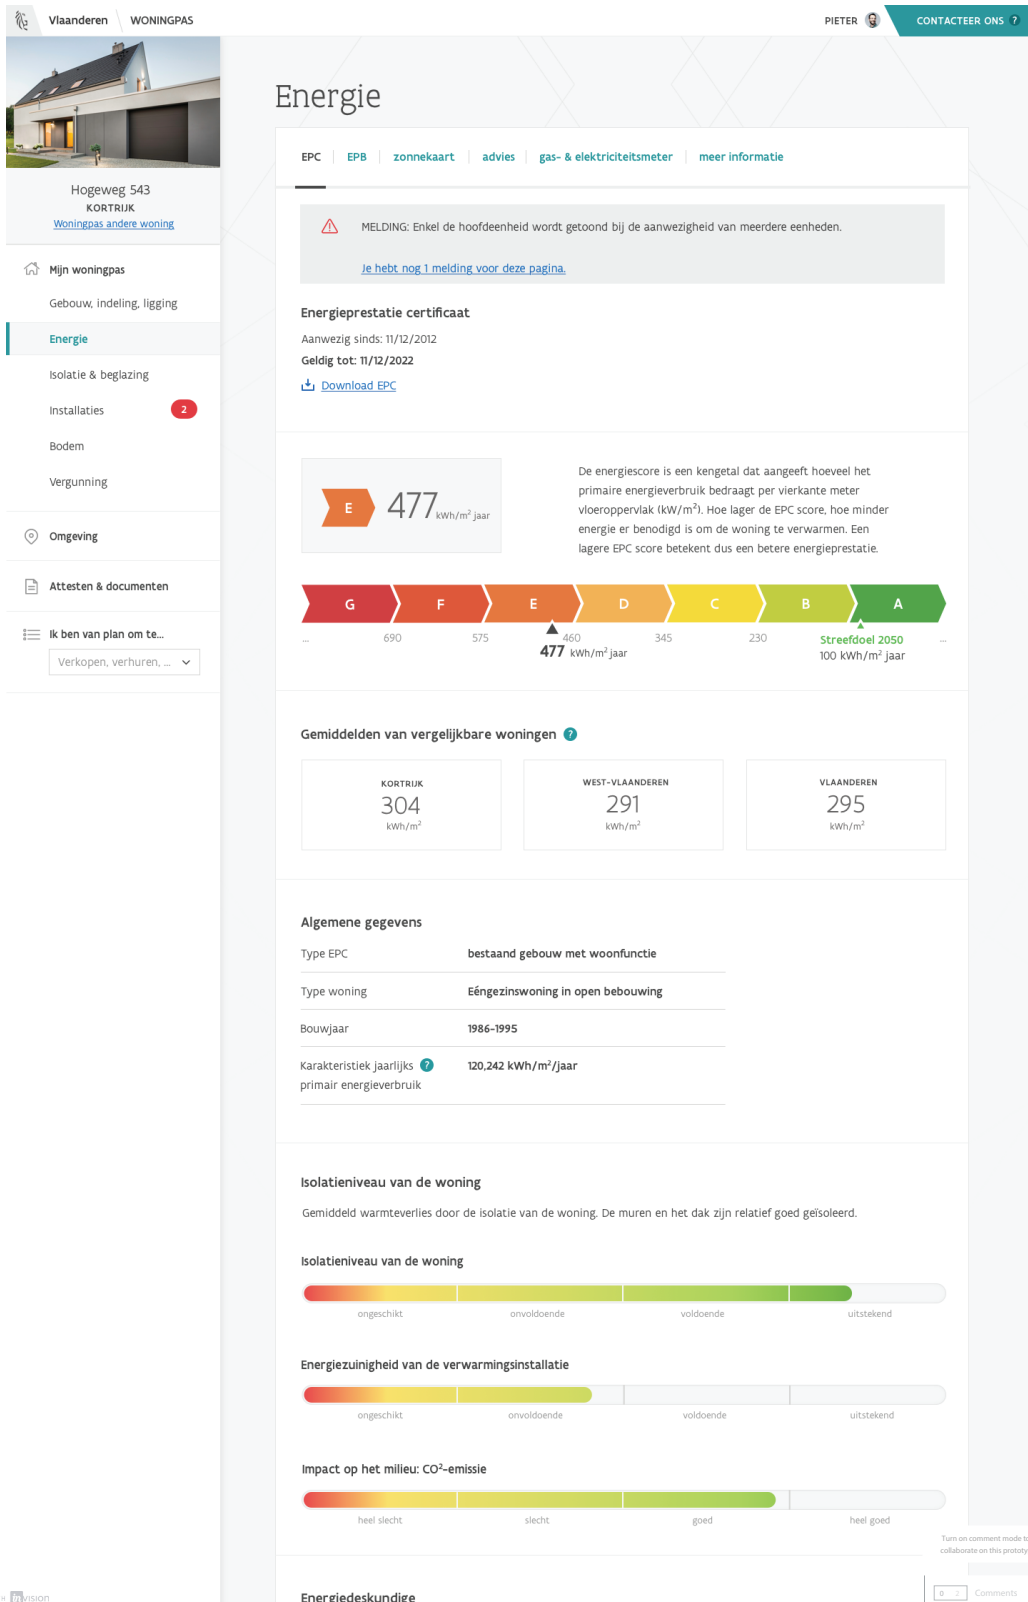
Vlaanderen WONINGPAS

PIETER CONTACTEER ONS ?

Hogeweg 543
KORTRIJK
Woningpas andere woning

Mijn woningpas
Gebouw, indeling, ligging
Energie
Isolatie & beglazing
Installaties 2
Bodem
Vergunning

Omgeving

Attesten & documenten

Ik ben van plan om te...
Verkopen, verhuren, ...

Energie

EPC | EPB | zonnekaart | advies | gas- & elektriciteitsmeter | meer informatie

MELDING: Enkel de hoofdeenheid wordt getoond bij de aanwezigheid van meerdere eenheden.

Je hebt nog 1 melding voor deze pagina.

Energieprestatie certificaat
Aanwezig sinds: 11/12/2012
Geldig tot: 11/12/2022
Download EPC

E 477 kWh/m² jaar

De energiescore is een kengetal dat aangeeft hoeveel het primaire energieverbruik bedraagt per vierkante meter vloeroppervlak (kW/m²). Hoe lager de EPC score, hoe minder energie er benodigd is om de woning te verwarmen. Een lagere EPC score betekent dus een betere energieprestatie.

G F E D C B A
... 690 575 460 345 230 ...
477 kWh/m² jaar
Streefdoel 2050
100 kWh/m² jaar

Gemiddelden van vergelijkbare woningen ?

| KORTRIJK | WEST-VLAANDEREN | VLAANDEREN |
|---|---|---|
| 304 kWh/m² | 291 kWh/m² | 295 kWh/m² |

Algemene gegevens

| | |
|---|---|
| Type EPC | bestaand gebouw met woonfunctie |
| Type woning | Eéngezinswoning in open bebouwing |
| Bouwjaar | 1986-1995 |
| Karakteristiek jaarlijks ? primair energieverbruik | 120,242 kWh/m²/jaar |

Isolatieniveau van de woning

Gemiddeld warmteverlies door de isolatie van de woning. De muren en het dak zijn relatief goed geïsoleerd.

Isolatieniveau van de woning
ongeschikt onvoldoende voldoende uitstekend

Energiezuinigheid van de verwarmingsinstallatie
ongeschikt onvoldoende voldoende uitstekend

Impact op het milieu: CO²-emissie
heel slecht slecht goed heel goed

Energiedeskundige

Turn on comment mode to collaborate on this prototy
Comments
InVision